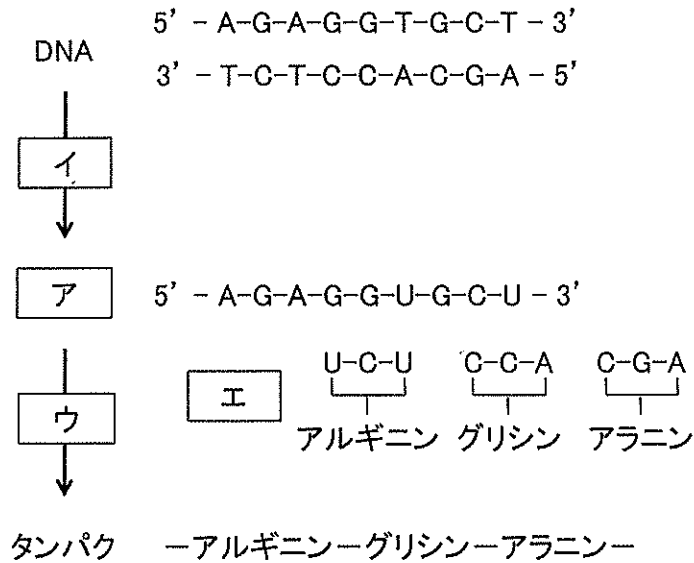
5' - A-G-A-G-G-T-G-C-T - 3'

DNA

3' - T-C-T-C-C-A-C-G-A - 5'

イ

ア

5' - A-G-A-G-G-U-G-C-U - 3'

ウ

エ

U-C-U

アルギニン

C-C-A

グリシン

C-G-A

アラニン

タンパク

ーアルギニンーグリシンーアラニンー